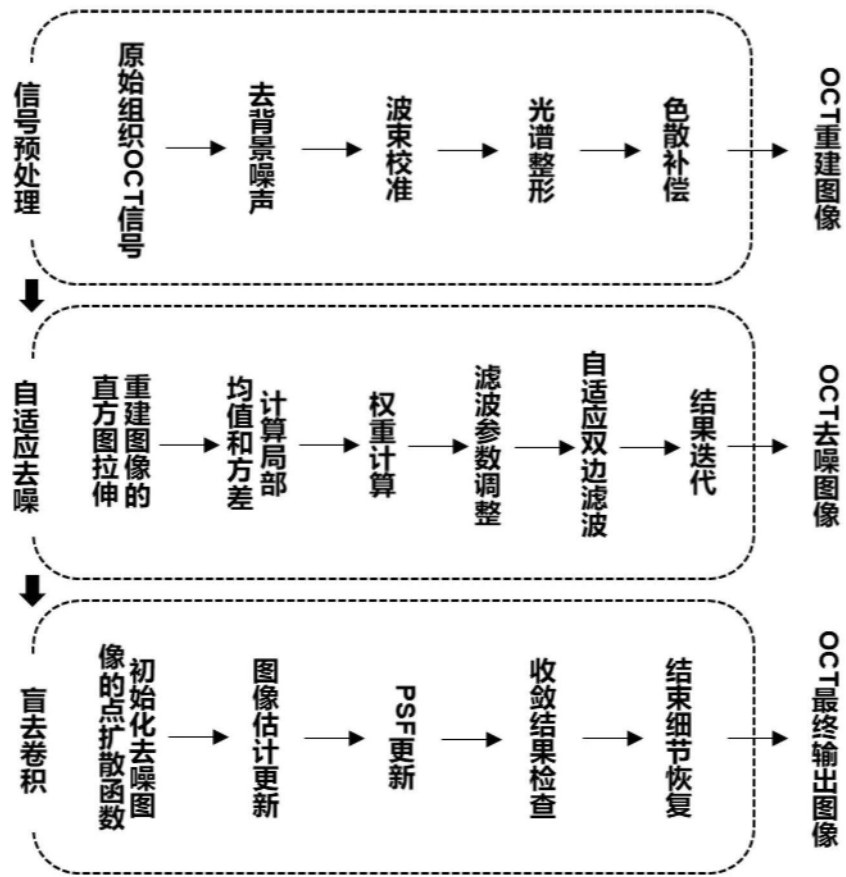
信号预处理

原始组织OCT信号

去背景噪声

波束校准

光谱整形

色散补偿

OCT重建图像

自适应去噪

重建图像的直方图拉伸

计算局部均值和方差

权重计算

滤波参数调整

自适应双边滤波

结果迭代

OCT去噪图像

盲去卷积

初始化去噪图像的点扩散函数

图像估计更新

PSF更新

收敛结果检查

结束细节恢复

OCT最终输出图像